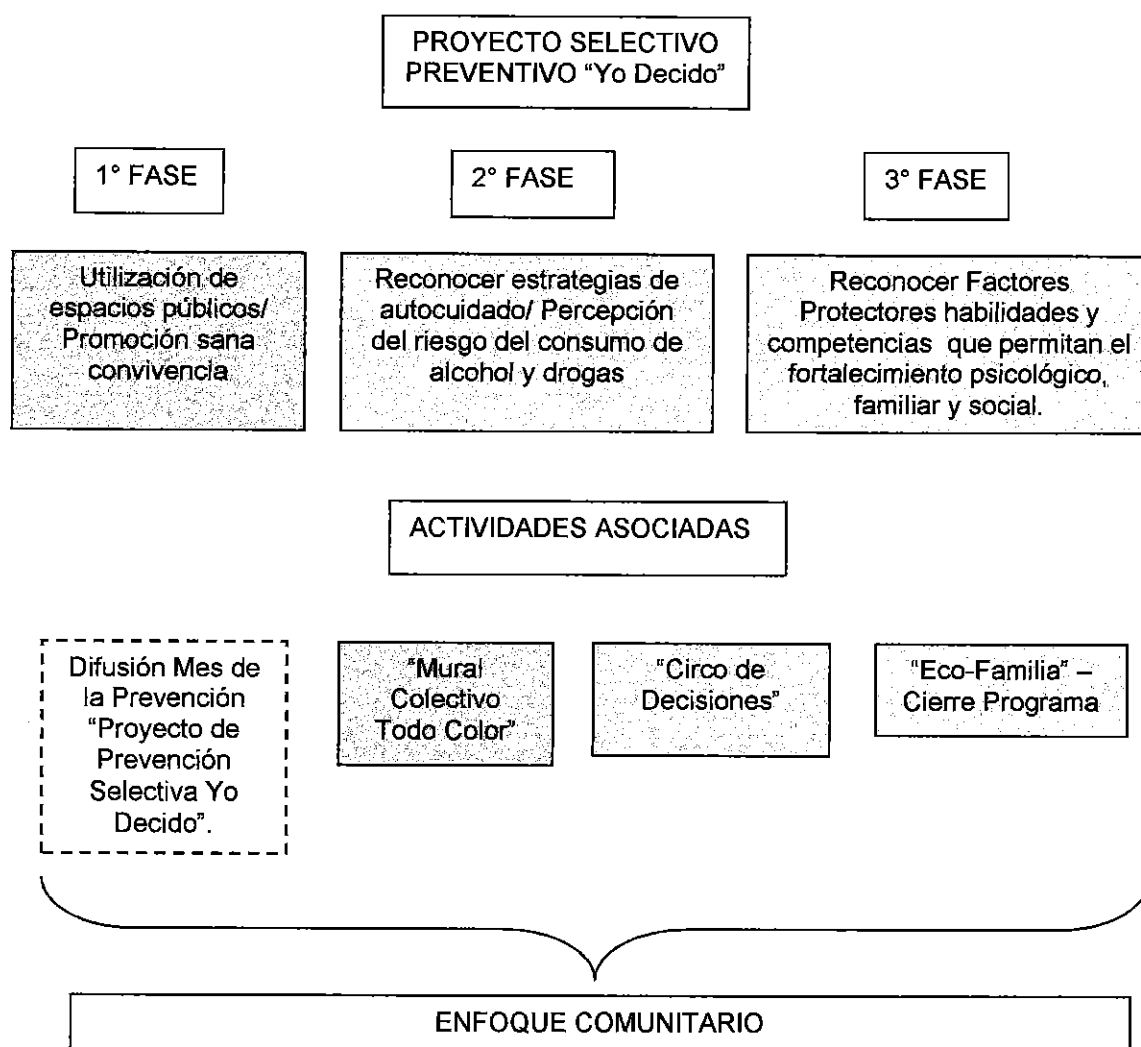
PROYECTO SELECTIVO PREVENTIVO "Yo Decido"

1° FASE

2° FASE

3° FASE

Utilización de espacios públicos/ Promoción sana convivencia

Reconocer estrategias de autocuidado/ Percepción del riesgo del consumo de alcohol y drogas

Reconocer Factores Protectores habilidades y competencias que permitan el fortalecimiento psicológico, familiar y social.

ACTIVIDADES ASOCIADAS

Difusión Mes de la Prevención "Proyecto de Prevención Selectiva Yo Decido".

"Mural Colectivo Todo Color"

"Circo de Decisiones"

"Eco-Familia" – Cierre Programa

ENFOQUE COMUNITARIO